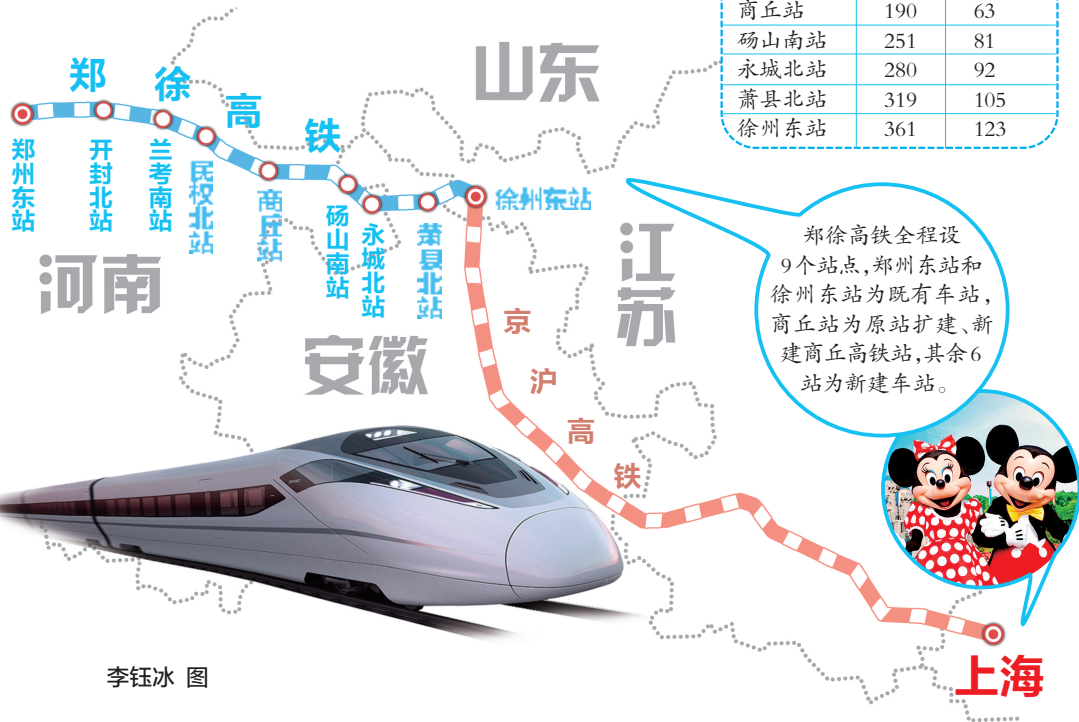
| 商丘站 | 190 | 63 |
|---|---|---|
| 砀山南站 | 251 | 81 |
| 永城北站 | 280 | 92 |
| 萧县北站 | 319 | 105 |
| 徐州东站 | 361 | 123 |

郑徐高铁

郑州东站 开封北站 兰考南站 民权北站 商丘站 砀山南站 永城北站 萧县北站 徐州东站

山东

河南

安徽

江苏

京沪高铁

郑徐高铁全程设9个站点，郑州东站和徐州东站为既有车站，商丘站为原站扩建、新建商丘高铁站，其余6站为新建车站。

上海

李钰冰 图